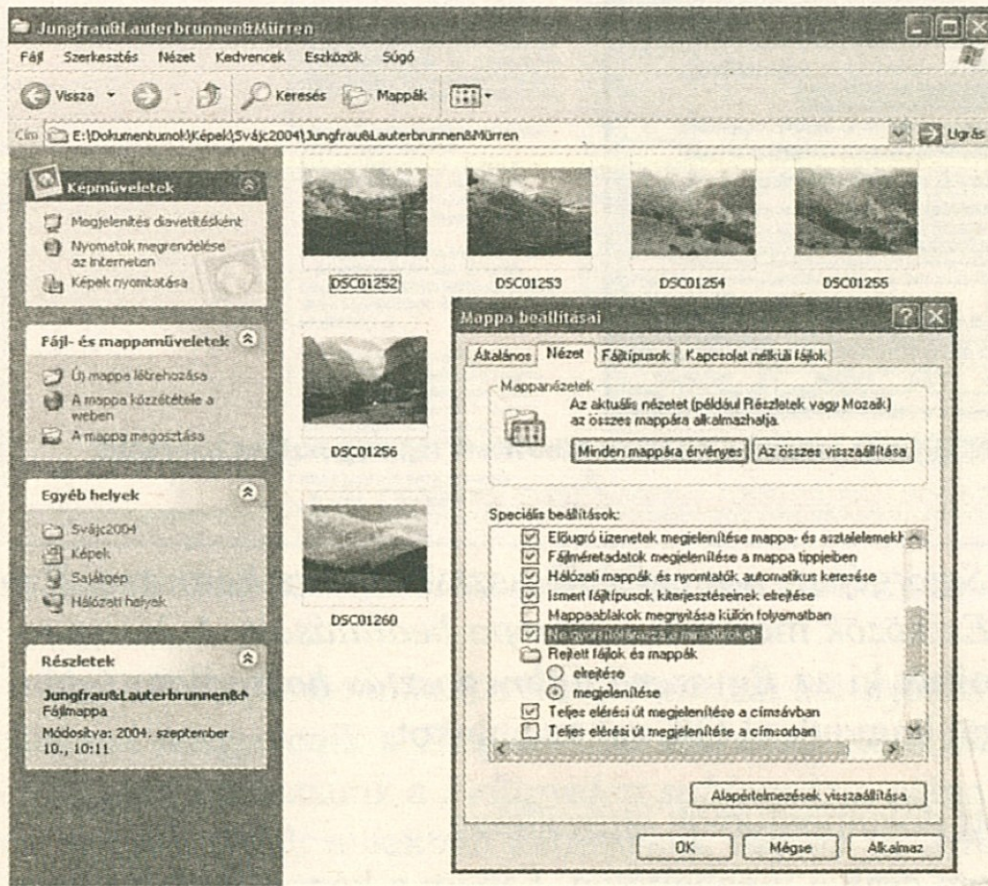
Jungfrau&Lauterbrunnen&Mürren

Fájl Szerkesztés Nézet Kedvencek Eszközök Súgó

Vissza Keresés Mappák

Cím E:\Dokumentumok\Képek\Svájc2004\Jungfrau&Lauterbrunnen&Mürren Ugrás

Képműveletek

Megjelenítés diavetítésként
Nyomatok megrendelése az interneten
Képek nyomtatása

Fájl- és mappaműveletek

Új mappa létrehozása
A mappa közzététele a weben
A mappa megosztása

Egyéb helyek

Svájc2004
Képek
Sajátgép
Hálózati helyek

Részletek

Jungfrau&Lauterbrunnen&
Fájlmappa
Módosítva: 2004. szeptember 10., 10:11

DSC01252
DSC01253
DSC01254
DSC01255
DSC01256
DSC01260

Mappa beállításai

Általános Nézet Fájltípusok Kapcsolat nélküli fájlok

Mappanézetek
Az aktuális nézetet (például Részletek vagy Mozaik) az összes mappára alkalmazhatja.
Minden mappára érvényes Az összes visszaállítása

Speciális beállítások:
Előugró üzenetek megjelenítése mappa- és asztalelemek
Fájlméretadatok megjelenítése a mappa tippjeiben
Hálózati mappák és nyomtatók automatikus keresése
Ismert fájltípusok kiterjesztéseinek elrejtése
Mappaablakok megnyitása külön folyamatban
Ne gyorsítótárazza a miniatűröket
Rejtett fájlok és mappák
elrejtése
megjelenítése
Teljes elérési út megjelenítése a címsávban
Teljes elérési út megjelenítése a címsorban

Alapértelmezések visszaállítása

OK Mégse Alkalmaz